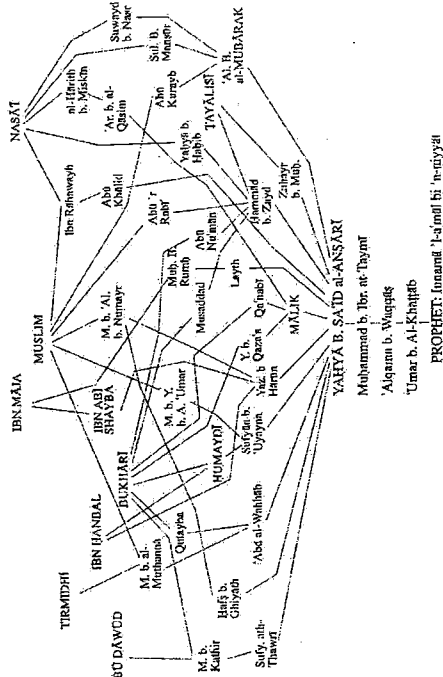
NASĀʾĪ
Suwayd b. Naṣr
al-Ḥārith b. Miskīn
Sul. b. Manṣūr
ʿAr. b. al-Qāsim
ʿAlī B. al-MUBĀRAK
Abū Kurayb
ṬAYĀLISĪ
Ibn Rāhuwayh
Abū Khālid
Yaḥyā b. Ḥabīb
Zuhayr b. Muḥ.
Abū ʾr Rabīʿ
Ḥammād b. Zayd
Abū Nuʿmān
IBN MĀJA
MUSLIM
Muḥ. B. Rumḥ
Musaddad
Layth
M. b. ʿAl. b. Numayr
IBN ABĪ SHAYBA
Qaʿnabī
YAḤYĀ B. SAʿĪD al-ANṢĀRĪ
MĀLIK
M. b. Y. b. A. ʿUmar
Y. b. Yaz. b Qaza'a Hārūn
BUKHĀRĪ
IBN ḤANBAL
HUMAYDĪ
Sufyān b. ʿUyayna
Muḥammad b. Ibr. at-Taymī
ʿAlqama b. Waqqāṣ
ʿUmar b. Al-Khaṭṭāb
PROPHET: Innamā ʾl-aʿmāl bi ʾn-niyyāt
TIRMIDHĪ
M. b. al-Muthannā
Qutayba
ʿAbd al-Wahhāb
ABŪ DĀWŪD
Ḥafṣ b. Ghiyāth
M. b. Kathīr
Sufy. ath-Thawrī